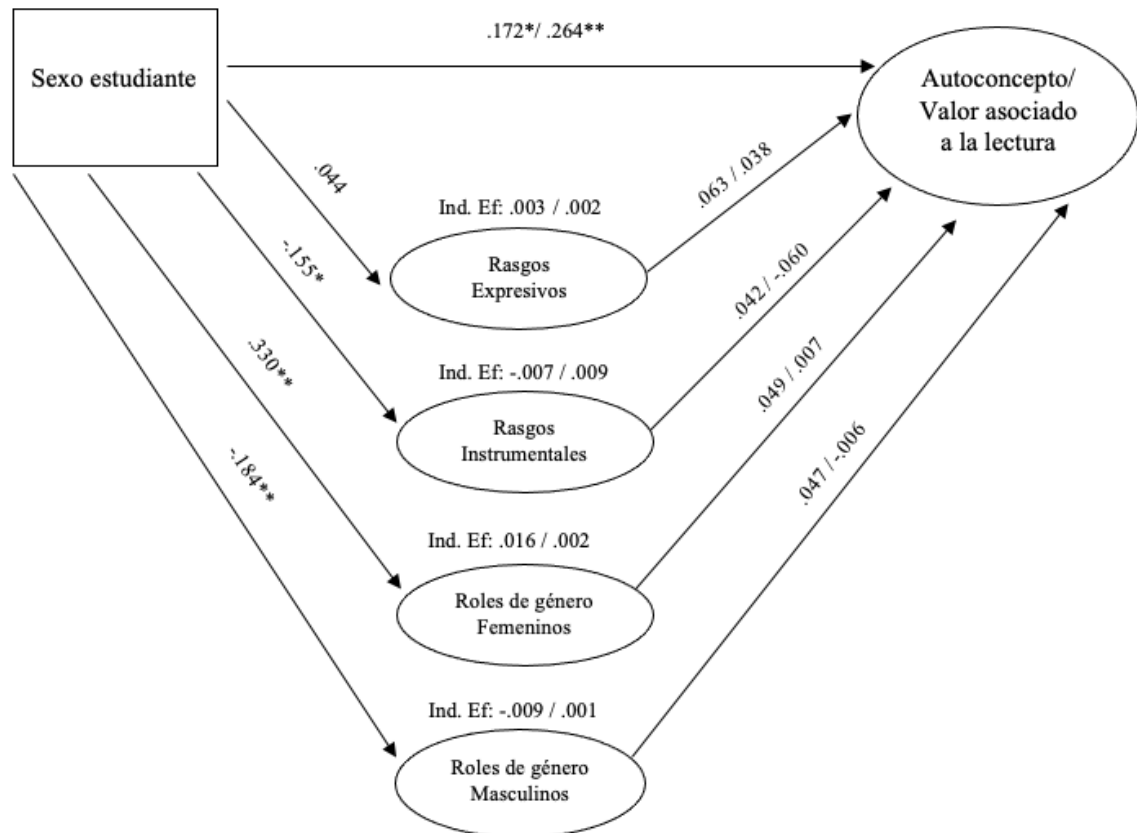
Sexo estudiante

.172*/ .264**

Autoconcepto/ Valor asociado a la lectura

.044

-.155*

.330**

-.184**

Ind. Ef: .003 / .002

Rasgos Expresivos

.063 / .038

Ind. Ef: -.007 / .009

Rasgos Instrumentales

.042 / -.060

Ind. Ef: .016 / .002

Roles de género Femeninos

.049 / .007

Ind. Ef: -.009 / .001

Roles de género Masculinos

.047 / -.006